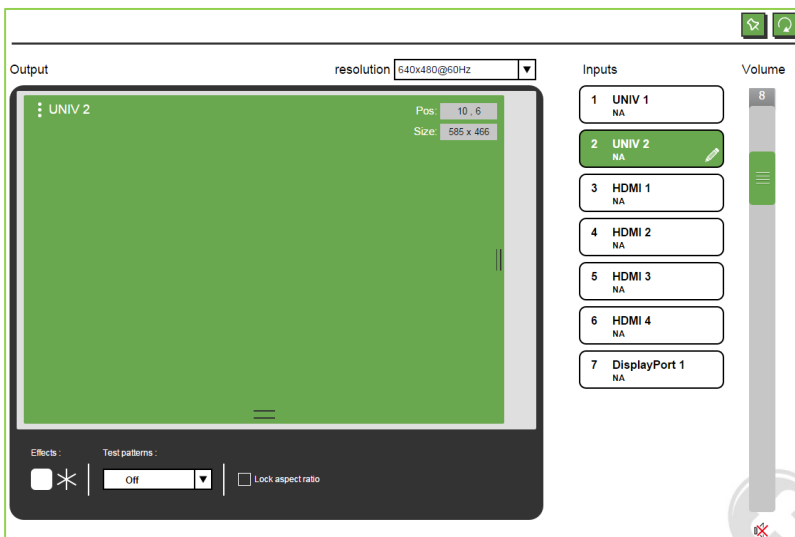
Output

resolution 640x480@60Hz

UNIV 2

Pos: 10 , 6

Size: 585 x 466

Effects :

Test patterns :

Off

Lock aspect ratio

Inputs

1 UNIV 1
NA

2 UNIV 2
NA

3 HDMI 1
NA

4 HDMI 2
NA

5 HDMI 3
NA

6 HDMI 4
NA

7 DisplayPort 1
NA

Volume

8